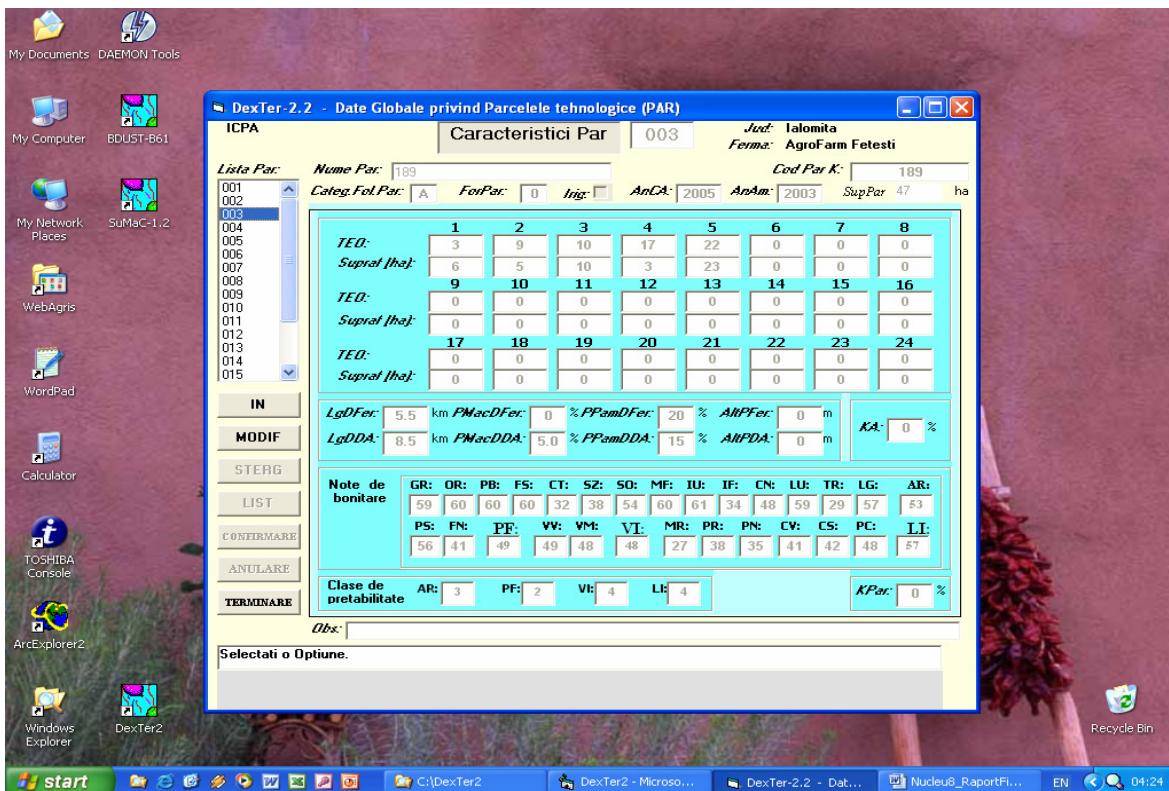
My Documents DAEMON Tools

My Computer BDUST-B61

My Network Places SuMaC-1.2

WebAgris

WordPad

Calculator

TOSHIBA Console

ArcExplorer2

Windows Explorer DexTer2

Recycle Bin

DexTer-2.2 - Date Globale privind Parcelele tehnologice (PAR)

ICPA

Caracteristici Par 003

Jud: Ialomita
Ferma: AgroFarm Fetesti

Lista Par:
001
002
003
004
005
006
007
008
009
010
011
012
013
014
015

Nume Par: 189
Cod Par K: 189
Categ.Fol.Par: A ForPar: 0 Irig: AnCA: 2005 AnAm: 2003 SupPar 47 ha

| | 1 | 2 | 3 | 4 | 5 | 6 | 7 | 8 |
|---|---|---|---|---|---|---|---|---|
| TEO: | 3 | 9 | 10 | 17 | 22 | 0 | 0 | 0 |
| Suprat [ha]: | 6 | 5 | 10 | 3 | 23 | 0 | 0 | 0 |
| | 9 | 10 | 11 | 12 | 13 | 14 | 15 | 16 |
| TEO: | 0 | 0 | 0 | 0 | 0 | 0 | 0 | 0 |
| Suprat [ha]: | 0 | 0 | 0 | 0 | 0 | 0 | 0 | 0 |
| | 17 | 18 | 19 | 20 | 21 | 22 | 23 | 24 |
| TEO: | 0 | 0 | 0 | 0 | 0 | 0 | 0 | 0 |
| Suprat [ha]: | 0 | 0 | 0 | 0 | 0 | 0 | 0 | 0 |

IN
MODIF
STERG
LIST
CONFIRMARE
ANULARE
TERMINARE

LgDFer: 5.5 km PMacDFer: 0 % PPamDFer: 20 % AltPFer: 0 m
LgDDA: 8.5 km PMacDDA: 5.0 % PPamDDA: 15 % AltPDA: 0 m
KA: 0 %

Note de bonitare
GR: 59 OR: 60 PB: 60 FS: 60 CT: 32 SZ: 38 SO: 54 MF: 60 IU: 61 IF: 34 CN: 48 LU: 59 TR: 29 LG: 57 AR: 53
PS: 56 FN: 41 PF: 49 VV: 49 VM: 48 VI: 48 MR: 27 PR: 38 PN: 35 CV: 41 CS: 42 PC: 48 LI: 57

Clase de pretabilitate AR: 3 PF: 2 VI: 4 LI: 4
KPar: 0 %

Obs:

Selectati o Optiune.

start C:\DexTer2 DexTer2 - Microso... DexTer-2.2 - Dat... Nucleu8_RaportFi... EN 04:24